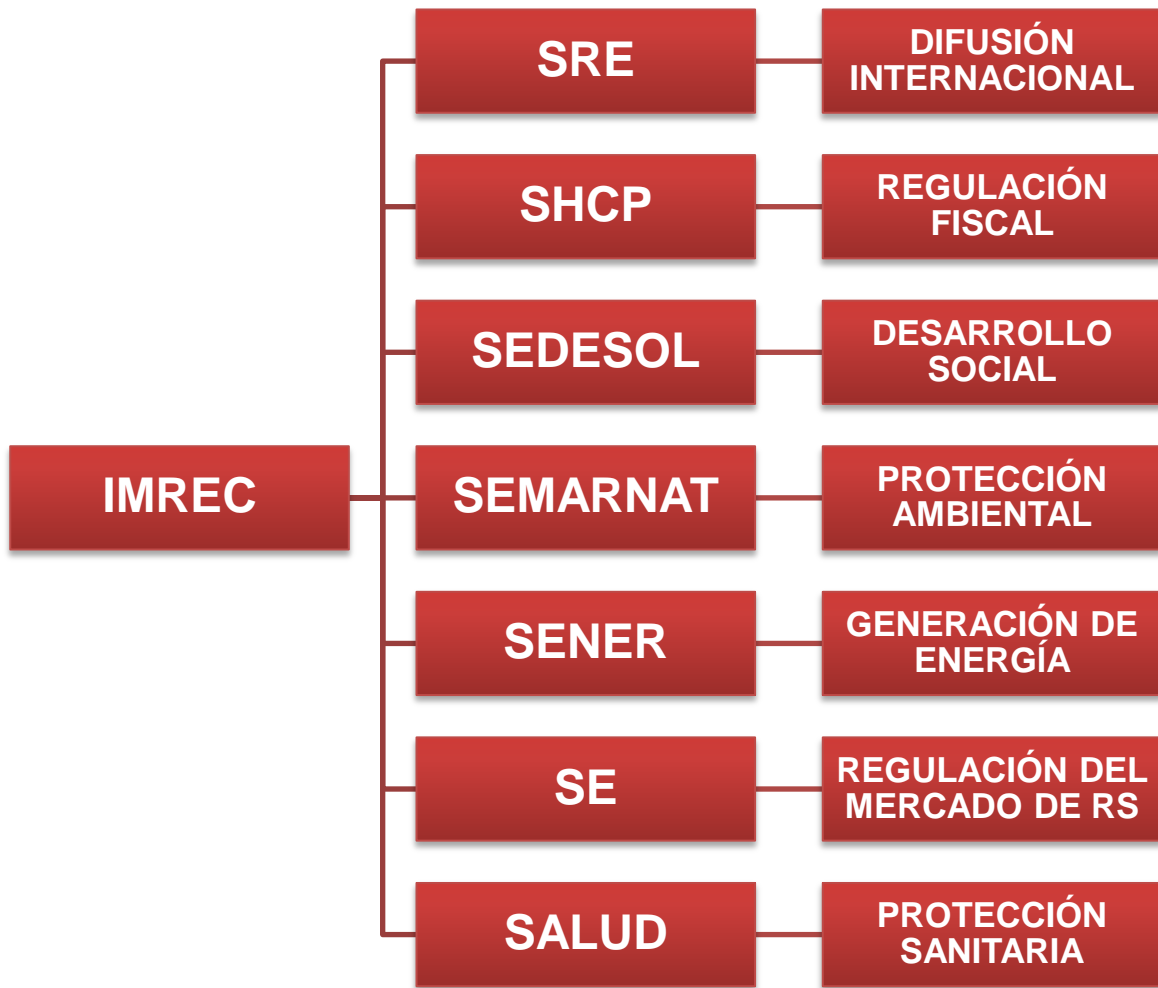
IMREC

SRE

DIFUSIÓN INTERNACIONAL

SHCP

REGULACIÓN FISCAL

SEDESOL

DESARROLLO SOCIAL

SEMARNAT

PROTECCIÓN AMBIENTAL

SENER

GENERACIÓN DE ENERGÍA

SE

REGULACIÓN DEL MERCADO DE RS

SALUD

PROTECCIÓN SANITARIA